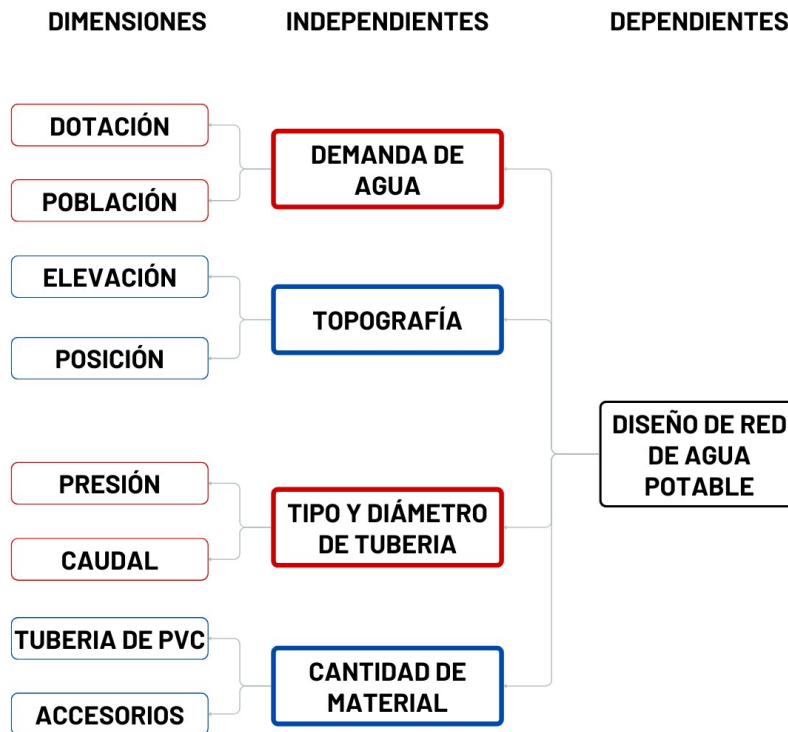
DIMENSIONES

INDEPENDIENTES

DEPENDIENTES

DOTACIÓN

POBLACIÓN

DEMANDA DE AGUA

ELEVACIÓN

POSICIÓN

TOPOGRAFÍA

PRESIÓN

CAUDAL

TIPO Y DIÁMETRO DE TUBERIA

TUBERIA DE PVC

ACCESORIOS

CANTIDAD DE MATERIAL

DISEÑO DE RED DE AGUA POTABLE